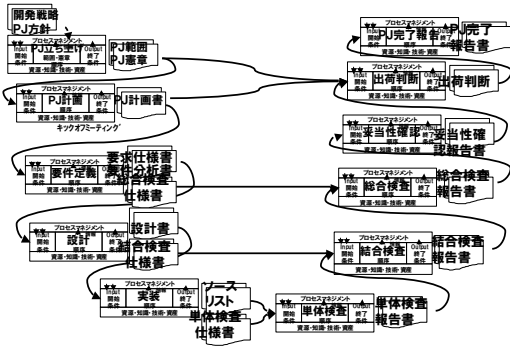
開発戦略
PJ方針

プロセスマネジメント
Input 開始条件
PJ立ち上げ
範囲・憲章
Output 終了条件
資源・知識・技術・費用

PJ範囲
PJ憲章

プロセスマネジメント
Input 開始条件
PJ計画
順序
Output 終了条件
資源・知識・技術・費用

PJ計画書

キックオフミーティング

プロセスマネジメント
Input 開始条件
要件定義
順序
Output 終了条件
資源・知識・技術・費用

要求仕様書
要件分析書
仕様書

プロセスマネジメント
Input 開始条件
設計
順序
Output 終了条件
資源・知識・技術・費用

設計書
結合検査
仕様書

プロセスマネジメント
Input 開始条件
実装
順序
Output 終了条件
資源・知識・技術・費用

ソース
リスト
単体検査
仕様書

プロセスマネジメント
Input 開始条件
単体検査
順序
Output 終了条件
資源・知識・技術・費用

単体検査
報告書

プロセスマネジメント
Input 開始条件
結合検査
順序
Output 終了条件
資源・知識・技術・費用

結合検査
報告書

プロセスマネジメント
Input 開始条件
総合検査
順序
Output 終了条件
資源・知識・技術・費用

総合検査
報告書

プロセスマネジメント
Input 開始条件
妥当性確認
順序
Output 終了条件
資源・知識・技術・費用

妥当性確
認報告書

プロセスマネジメント
Input 開始条件
出荷判断
順序
Output 終了条件
資源・知識・技術・費用

出荷判断

プロセスマネジメント
Input 開始条件
PJ完了報告
順序
Output 終了条件
資源・知識・技術・費用

PJ完了
報告書